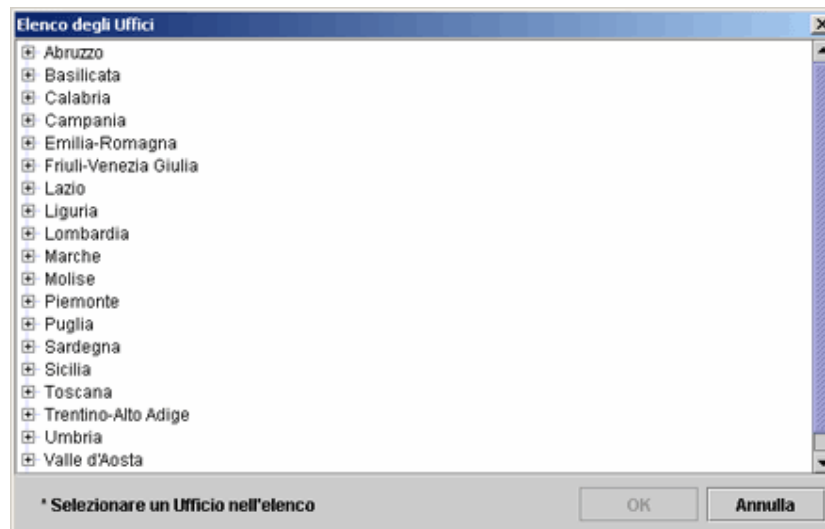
Elenco degli Uffici

Abruzzo
Basilicata
Calabria
Campania
Emilia-Romagna
Friuli-Venezia Giulia
Lazio
Liguria
Lombardia
Marche
Molise
Piemonte
Puglia
Sardegna
Sicilia
Toscana
Trentino-Alto Adige
Umbria
Valle d'Aosta

* Selezionare un Ufficio nell'elenco

OK

Annulla